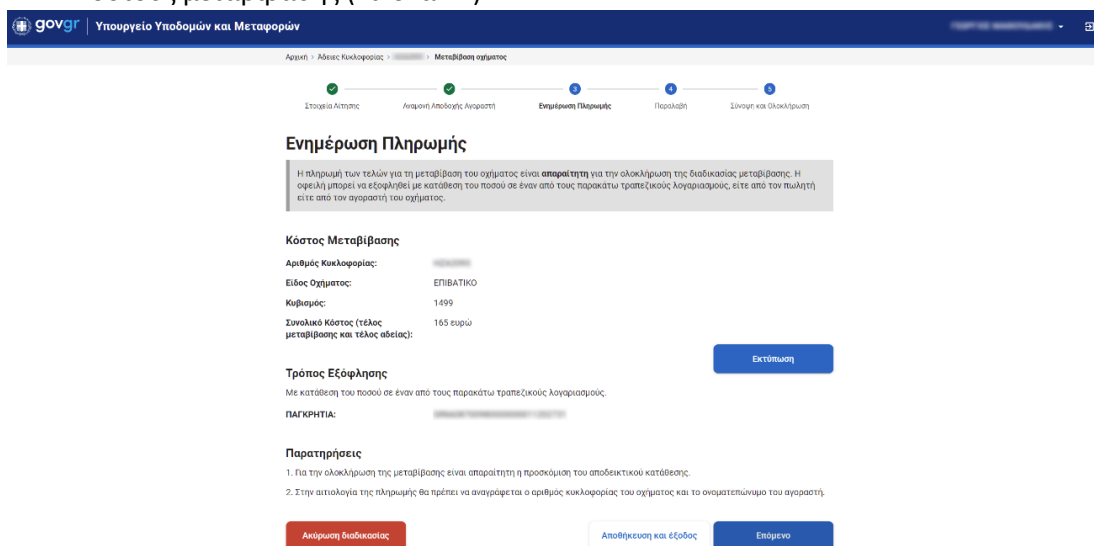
gov.gr | Υπουργείο Υποδομών και Μεταφορών

Αρχική > Άδειες Κυκλοφορίας > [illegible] > Μεταβίβαση οχήματος

Στοιχεία Αίτησης
Αναμονή Αποδοχής Αγοραστή
3 Ενημέρωση Πληρωμής
4 Παραλαβή
5 Σύνοψη και Ολοκλήρωση

Ενημέρωση Πληρωμής

Η πληρωμή των τελών για τη μεταβίβαση του οχήματος είναι **απαραίτητη** για την ολοκλήρωση της διαδικασίας μεταβίβασης. Η οφειλή μπορεί να εξοφληθεί με κατάθεση του ποσού σε έναν από τους παρακάτω τραπεζικούς λογαριασμούς, είτε από τον πωλητή είτε από τον αγοραστή του οχήματος.

Κόστος Μεταβίβασης

| | |
|---|---|
| Αριθμός Κυκλοφορίας: | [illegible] |
| Είδος Οχήματος: | ΕΠΙΒΑΤΙΚΟ |
| Κυβισμός: | 1499 |
| Συνολικό Κόστος (τέλος μεταβίβασης και τέλος αδείας): | 165 ευρώ |

Εκτύπωση

Τρόπος Εξόφλησης

Με κατάθεση του ποσού σε έναν από τους παρακάτω τραπεζικούς λογαριασμούς.

ΠΑΓΚΡΗΤΙΑ: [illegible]

Παρατηρήσεις

1. Για την ολοκλήρωση της μεταβίβασης είναι απαραίτητη η προσκόμιση του αποδεικτικού κατάθεσης.

2. Στην αιτιολογία της πληρωμής θα πρέπει να αναγράφεται ο αριθμός κυκλοφορίας του οχήματος και το ονοματεπώνυμο του αγοραστή.

Ακύρωση διαδικασίας
Αποθήκευση και έξοδος
Επόμενο